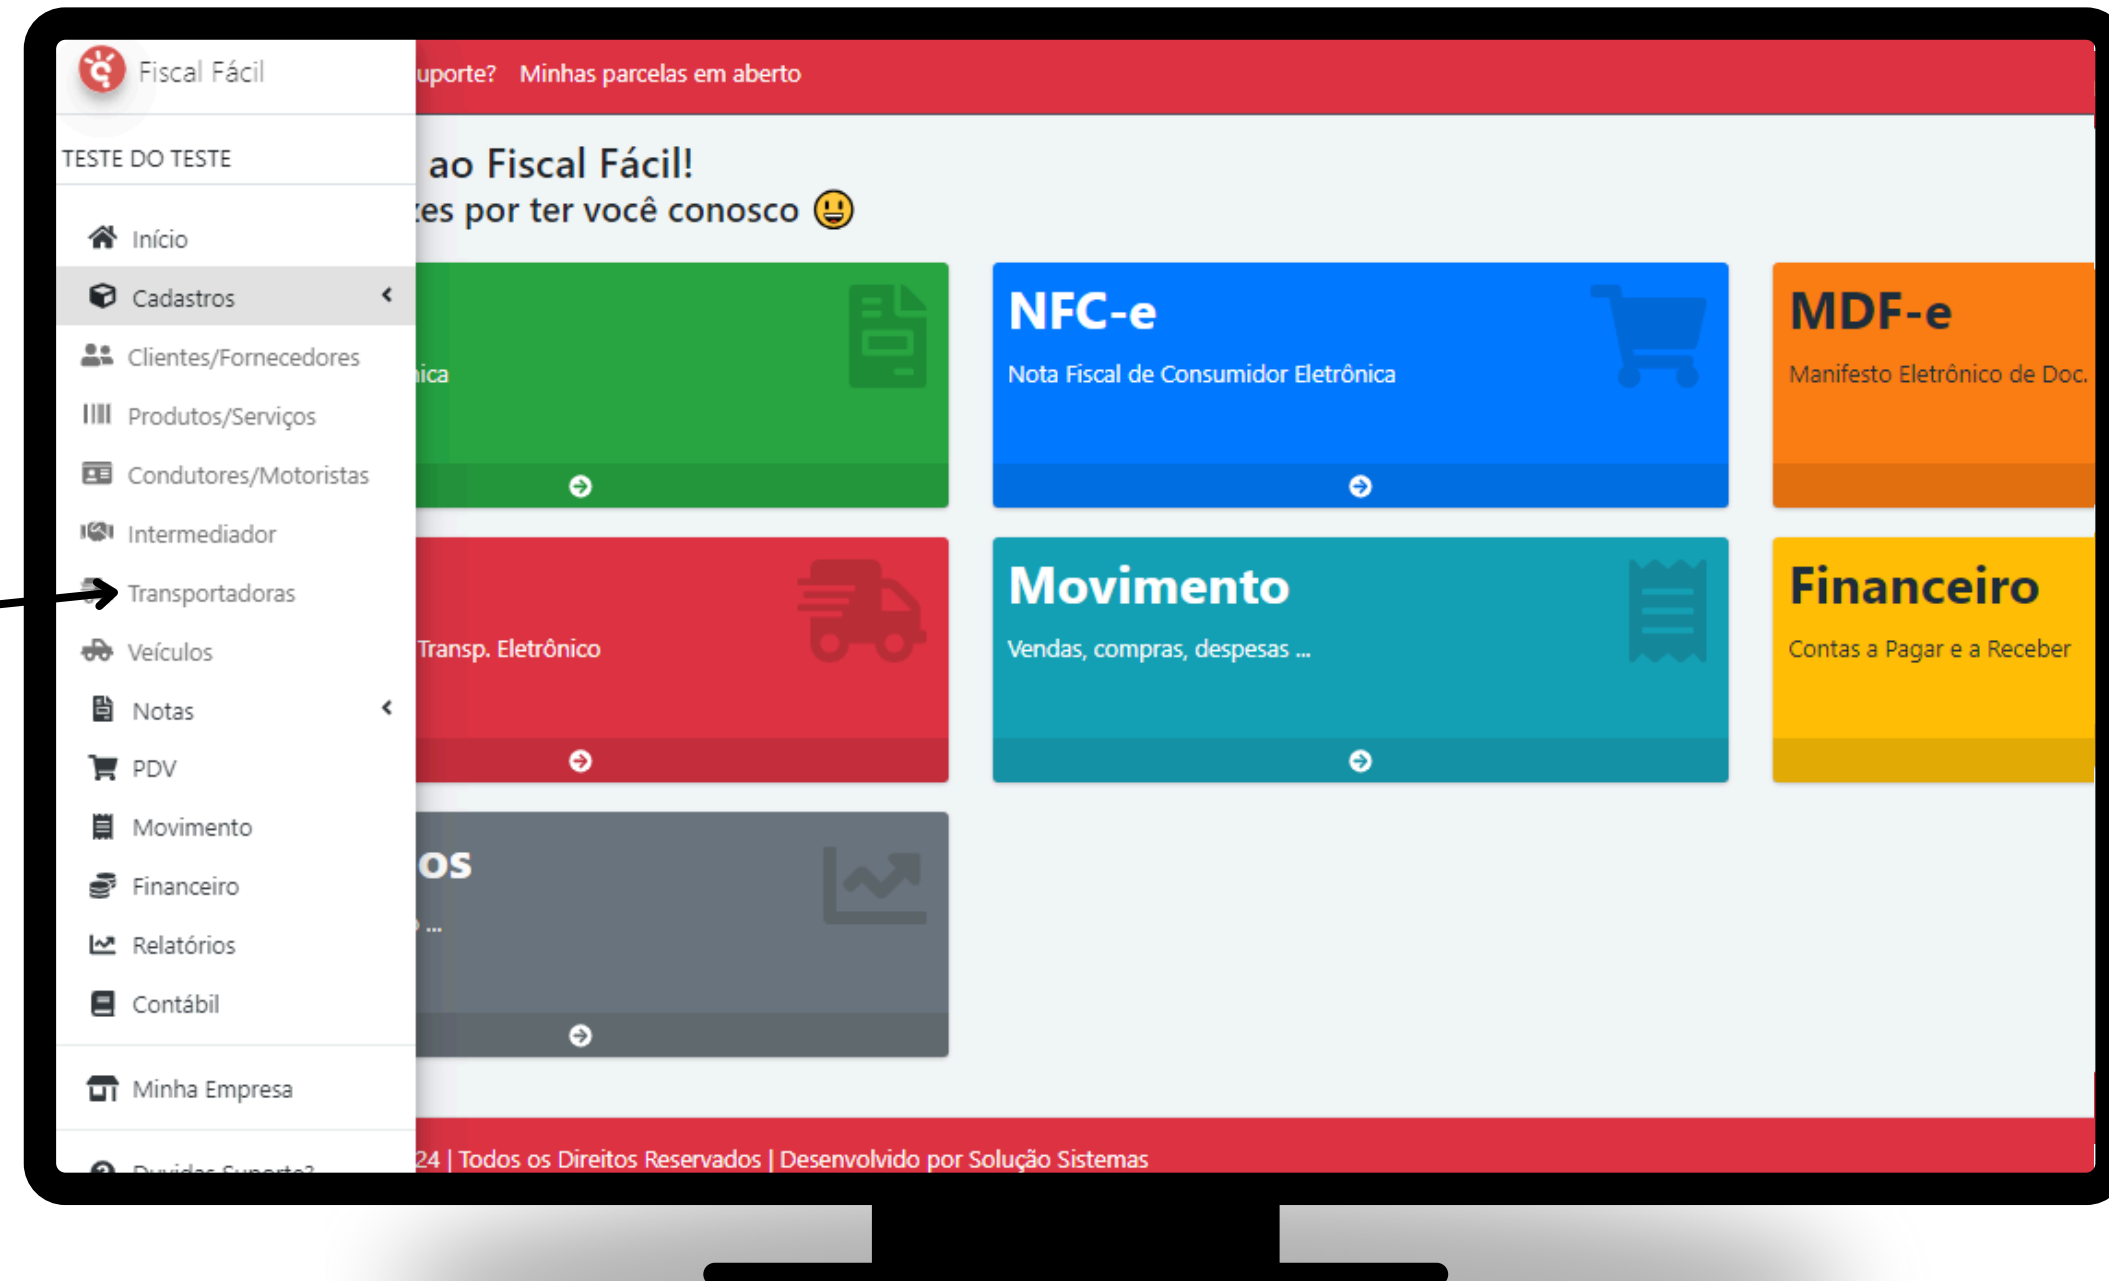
Fiscal Fácil

uporte? Minhas parcelas em aberto

TESTE DO TESTE

Início
Cadastros
Clientes/Fornecedores
Produtos/Serviços
Condutores/Motoristas
Intermediador
Transportadoras
Veículos
Notas
PDV
Movimento
Financeiro
Relatórios
Contábil
Minha Empresa
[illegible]

ao Fiscal Fácil!
es por ter você conosco 😃

ica

NFC-e
Nota Fiscal de Consumidor Eletrônica

MDF-e
Manifesto Eletrônico de Doc.

Transp. Eletrônico

Movimento
Vendas, compras, despesas ...

Financeiro
Contas a Pagar e a Receber

os
...

24 | Todos os Direitos Reservados | Desenvolvido por Solução Sistemas